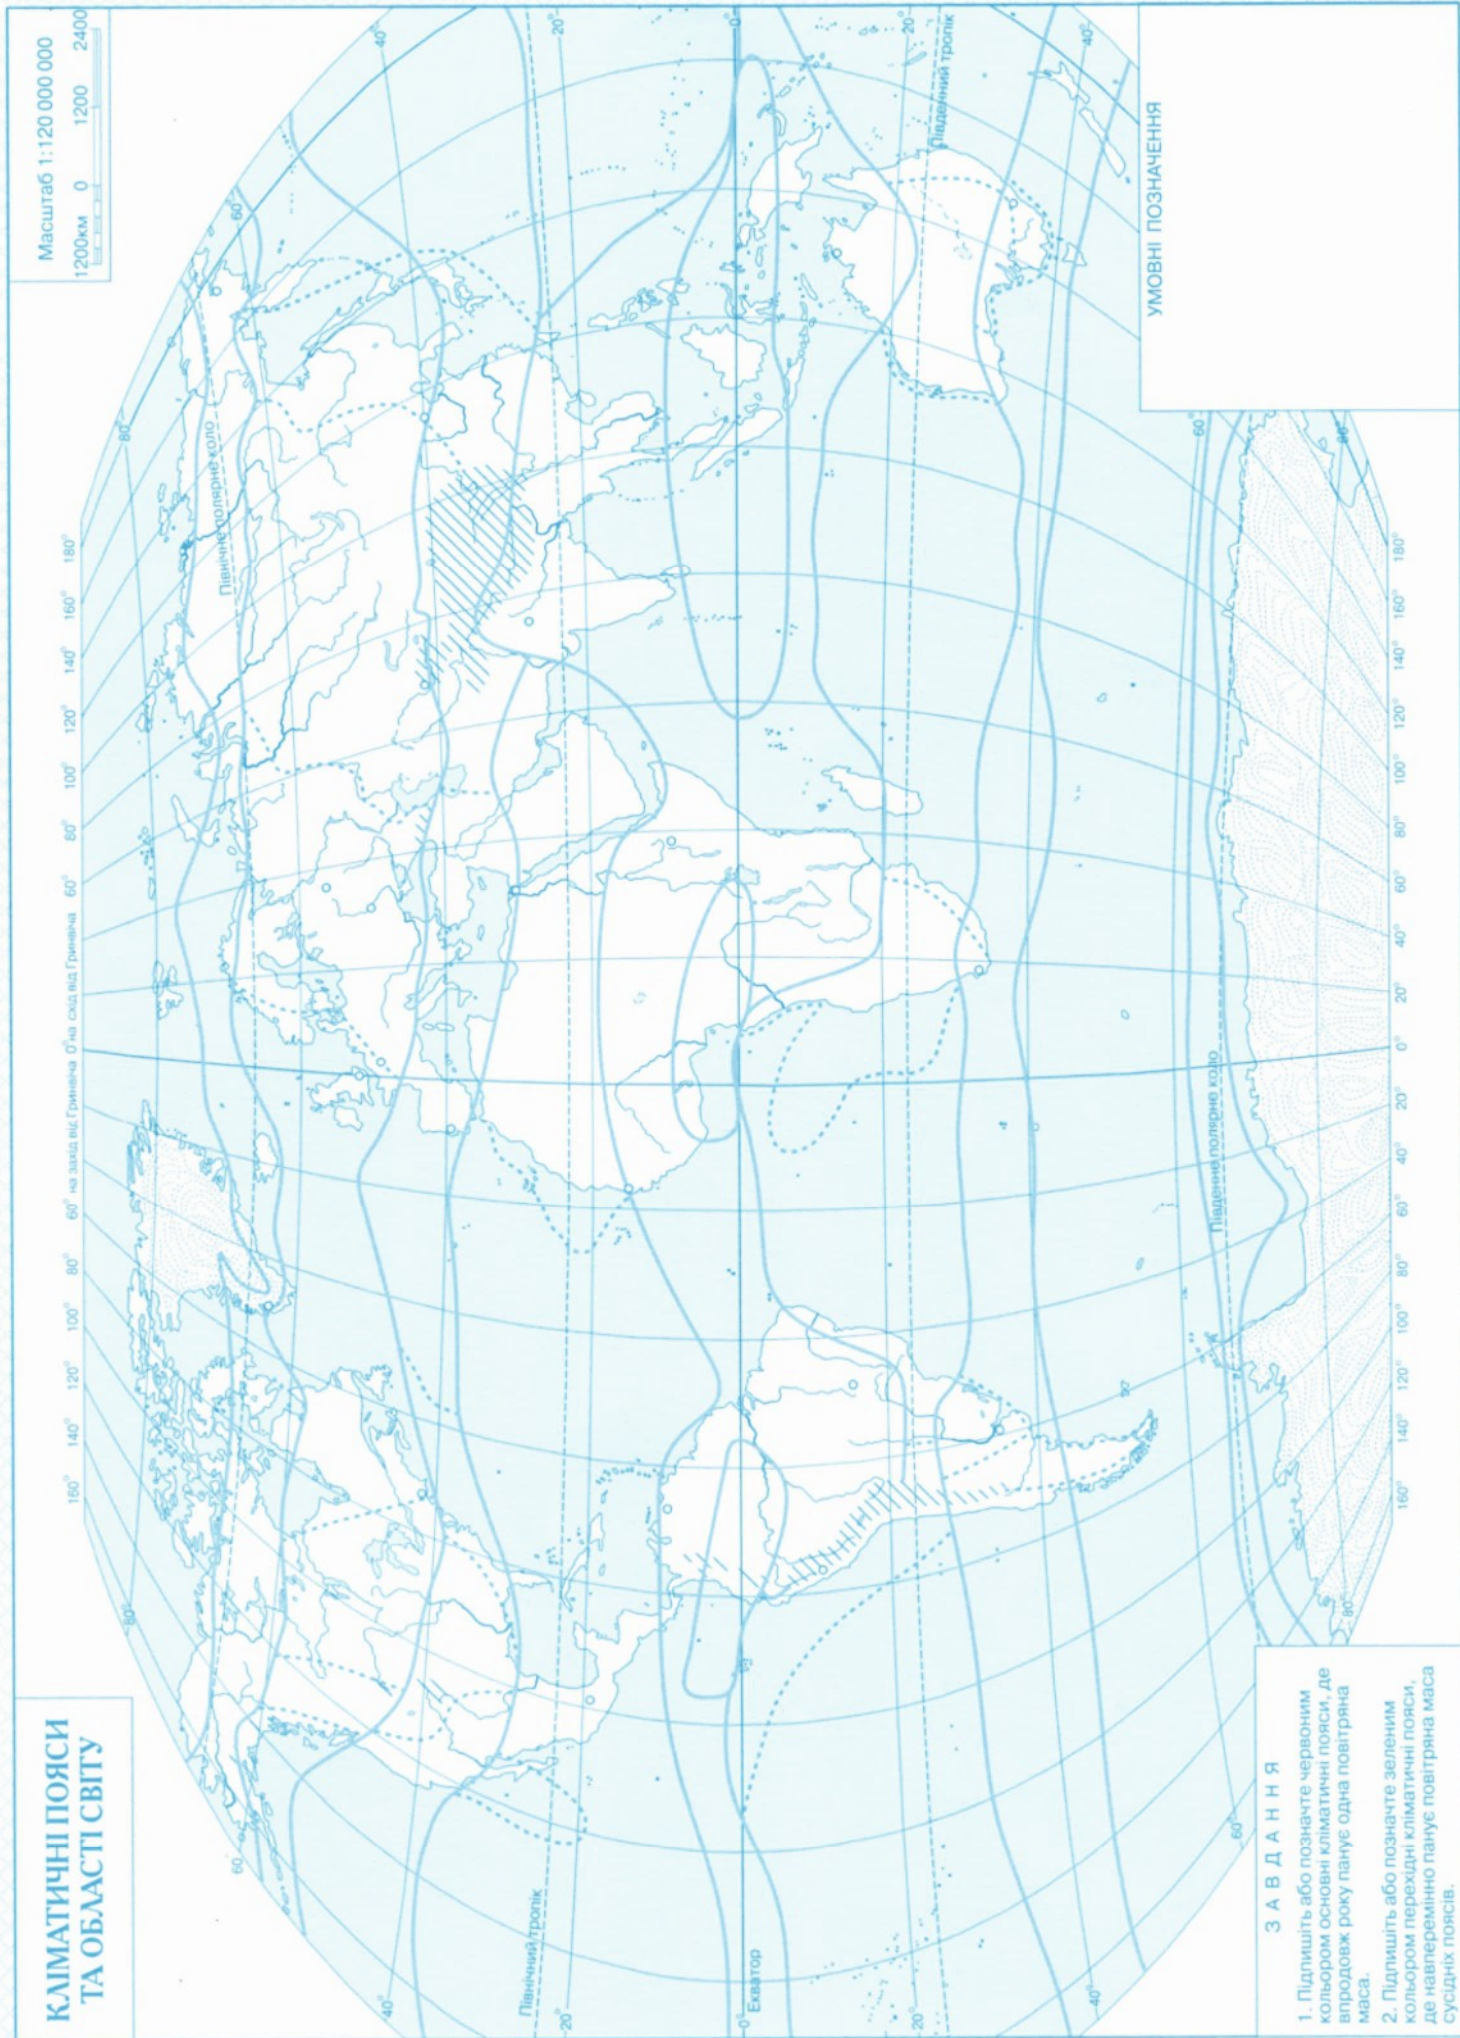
КЛІМАТИЧНІ ПОЯСИ
ТА ОБЛАСТІ СВІТУ

Масштаб 1:120 000 000
1200км 0 1200 2400

УМОВНІ ПОЗНАЧЕННЯ

160° 140° 120° 100° 80° 60° на захід від Гринвіча 0° на схід від Гринвіча 60° 80° 100° 120° 140° 160° 180°

Північне полярне коло

Північний тропік

Екватор

Південний тропік

Південне полярне коло

160° 140° 120° 100° 80° 60° 40° 20° 0° 20° 40° 60° 80° 100° 120° 140° 160° 180°

80° 60° 40° 20° 0° 20° 40° 60° 80°

З А В Д А Н Н Я

1. Підпишіть або позначте червоним кольором основні кліматичні пояси, де впродовж року панує одна повітряна маса.

2. Підпишіть або позначте зеленим кольором перехідні кліматичні пояси, де навперемінно панує повітряна маса сусідніх поясів.